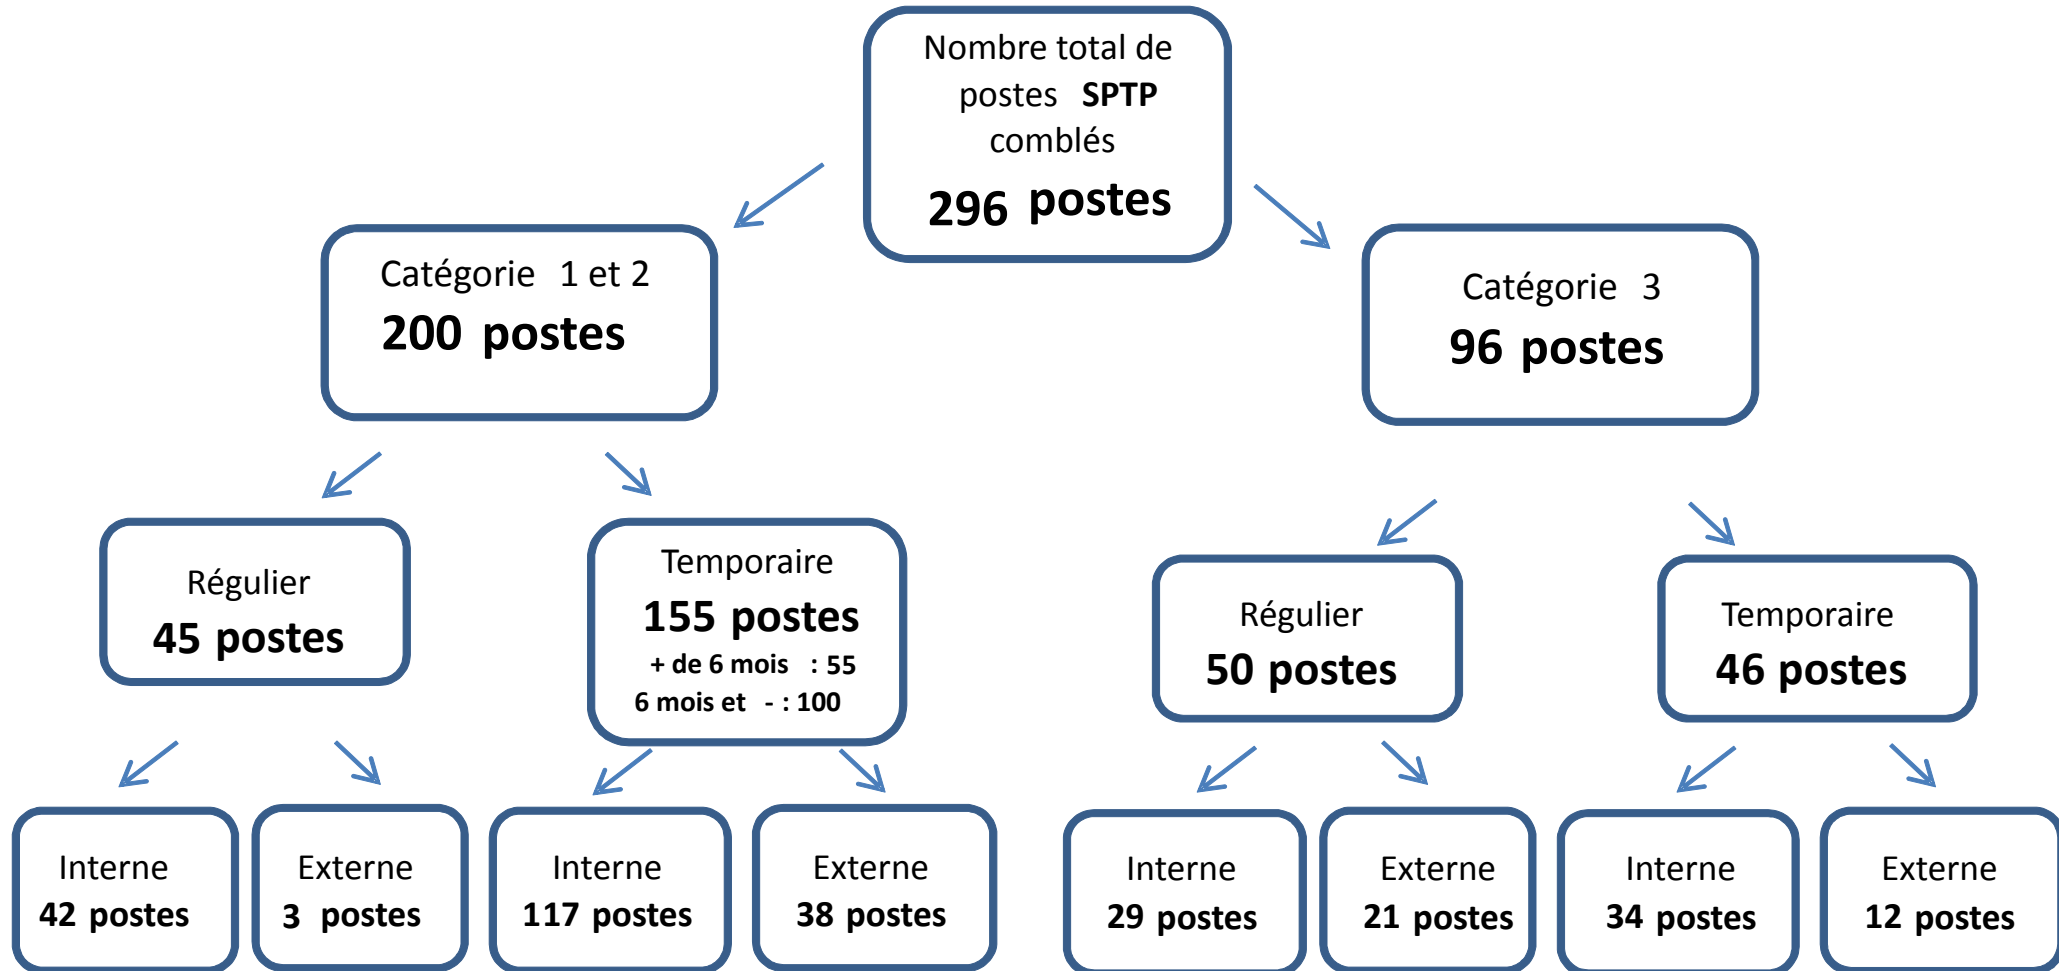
Nombre total de postes **SPTP** comblés
**296 postes**

Catégorie 1 et 2
**200 postes**

Catégorie 3
**96 postes**

Régulier
**45 postes**

Temporaire
**155 postes**
**+ de 6 mois : 55**
**6 mois et - : 100**

Régulier
**50 postes**

Temporaire
**46 postes**

Interne
**42 postes**

Externe
**3 postes**

Interne
**117 postes**

Externe
**38 postes**

Interne
**29 postes**

Externe
**21 postes**

Interne
**34 postes**

Externe
**12 postes**